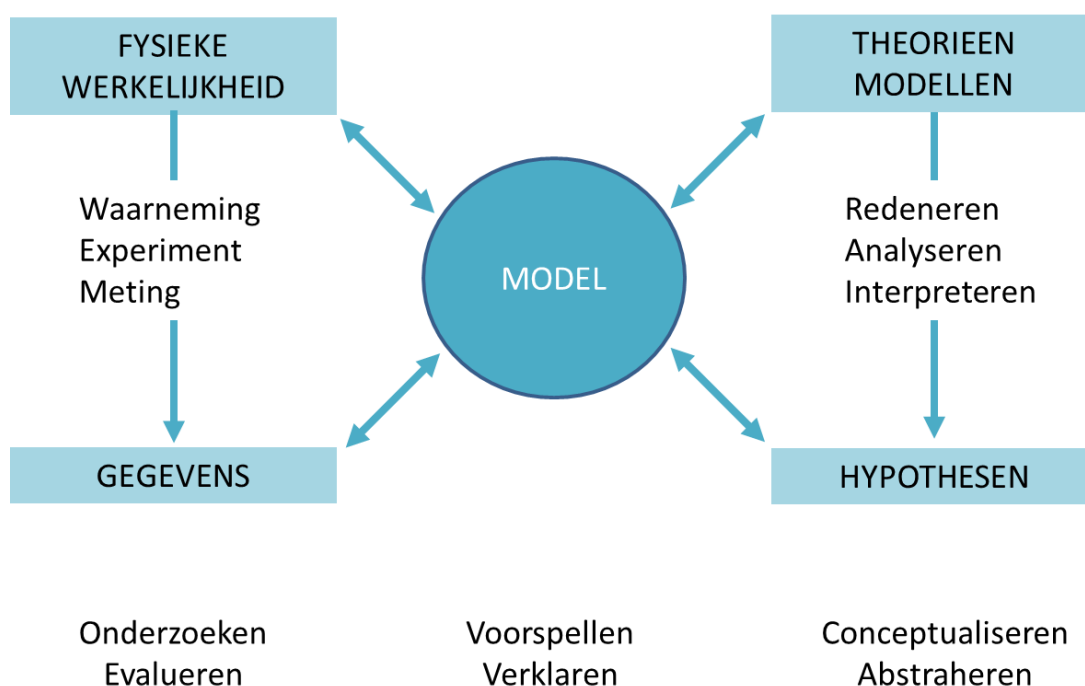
FYSIEKE WERKELIJKHEID

THEORIEEN MODELLEN

Waarneming
Experiment
Meting

MODEL

Redeneren
Analyseren
Interpreteren

GEGEVENS

HYPOTHESEN

Onderzoeken
Evalueren

Voorspellen
Verklaren

Conceptualiseren
Abstraheren